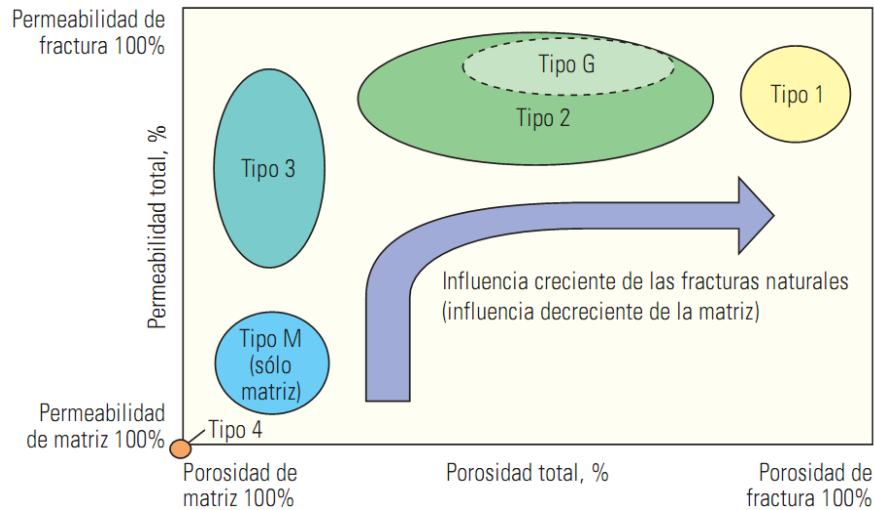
Permeabilidad de fractura 100%

Permeabilidad total, %

Tipo G

Tipo 2

Tipo 1

Tipo 3

Influencia creciente de las fracturas naturales (influencia decreciente de la matriz)

Tipo M (sólo matriz)

Permeabilidad de matriz 100%

Tipo 4

Porosidad de matriz 100%

Porosidad total, %

Porosidad de fractura 100%